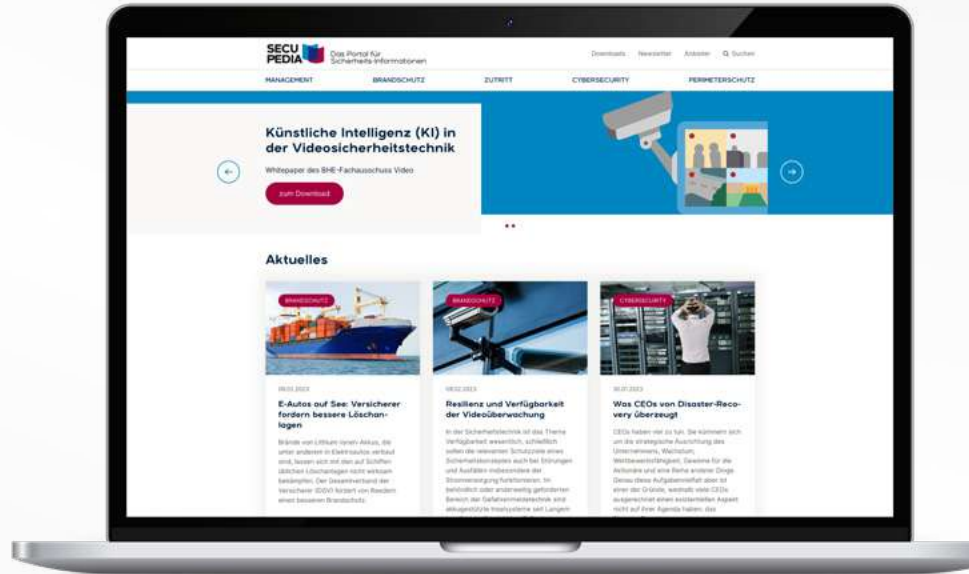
SECU PEDIA Das Portal für Sicherheits-Informationen

Downloads Newsletter Anbieter Suchen

MANAGEMENT BRANDSCHUTZ ZUTRITT CYBERSECURITY PERIMETERSCHUTZ

Künstliche Intelligenz (KI) in der Videosicherheitstechnik

Whitepaper des BHE-Fachausschuss Video

zum Download

Aktuelles

BRANDSCHUTZ

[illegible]

E-Autos auf See: Versicherer fordern bessere Löschanlagen

Brände von Lithium-Ionen-Akkus, die unter anderem in Elektroautos verbaut sind, lassen sich mit den auf Schiffen üblichen Löschanlagen nicht wirksam bekämpfen. Der Gesamtverband der Versicherer (GDV) fordert von Reedern einen besseren Brandschutz.

BRANDSCHUTZ

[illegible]

Resilienz und Verfügbarkeit der Videoüberwachung

In der Sicherheitstechnik ist das Thema Verfügbarkeit wesentlich, schließlich sollen die relevanten Schutzziele eines Sicherheitskonzeptes auch bei Störungen und Ausfällen insbesondere der Stromversorgung funktionieren. Im behördlich oder anderweitig geforderten Bereich der Gefahrenmeldetechnik sind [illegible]

CYBERSECURITY

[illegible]

Was CEOs von Disaster-Recovery überzeugt

CEOs haben viel zu tun. Sie kümmern sich um die strategische Ausrichtung des Unternehmens, Wachstum, Wettbewerbsfähigkeit, Gewinne für die Aktionäre und eine Reihe anderer Dinge. Genau diese Aufgabenvielfalt aber ist einer der Gründe, weshalb viele CEOs ausgerechnet einen existentiellen Aspekt nicht auf ihrer Agenda haben, das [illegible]